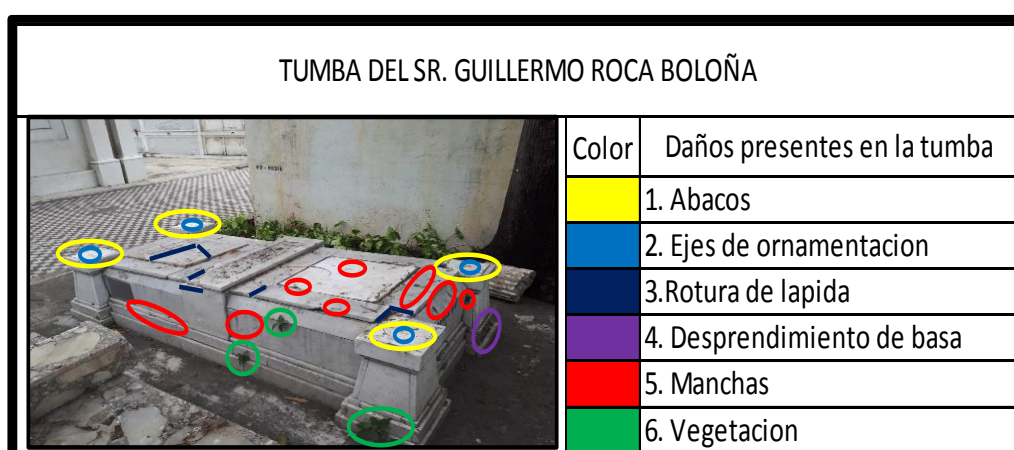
TUMBA DEL SR. GUILLERMO ROCA BOLOÑA

| Color | Daños presentes en la tumba |
|---|---|
| | 1. Abacos |
| | 2. Ejes de ornamentacion |
| | 3.Rotura de lapida |
| | 4. Desprendimiento de basa |
| | 5. Manchas |
| | 6. Vegetacion |